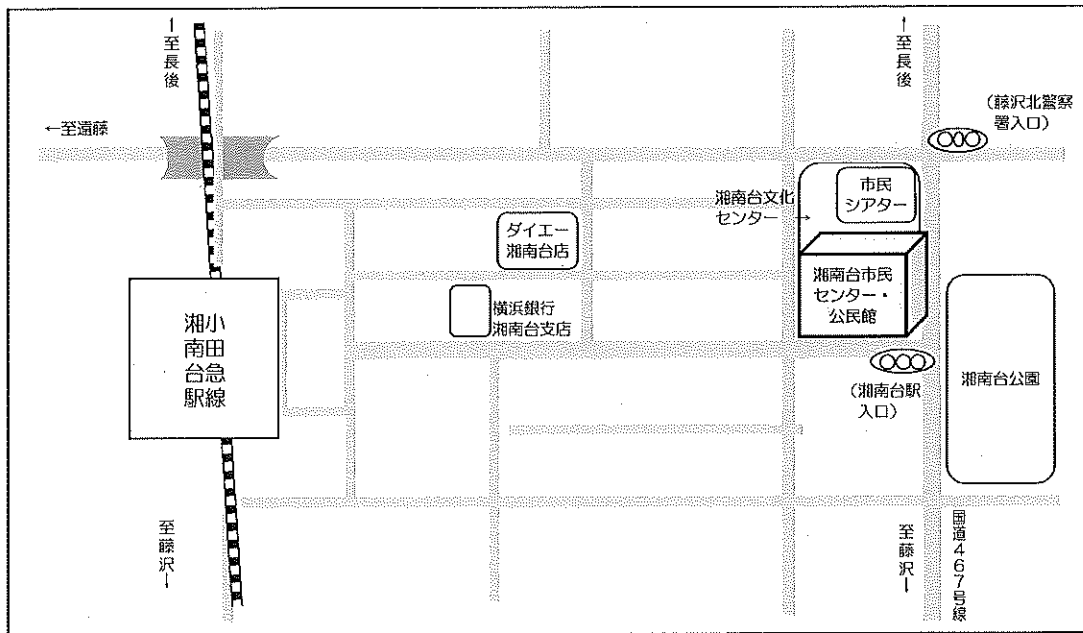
至長後

←至遠藤

至長後

(藤沢北警察署入口)

湘南台文化センター→

市民シアター

ダイエー湘南台店

湘南台市民センター・公民館

横浜銀行湘南台支店

小田急線湘南台駅

(湘南台駅入口)

湘南台公園

至藤沢

至藤沢

国道467号線